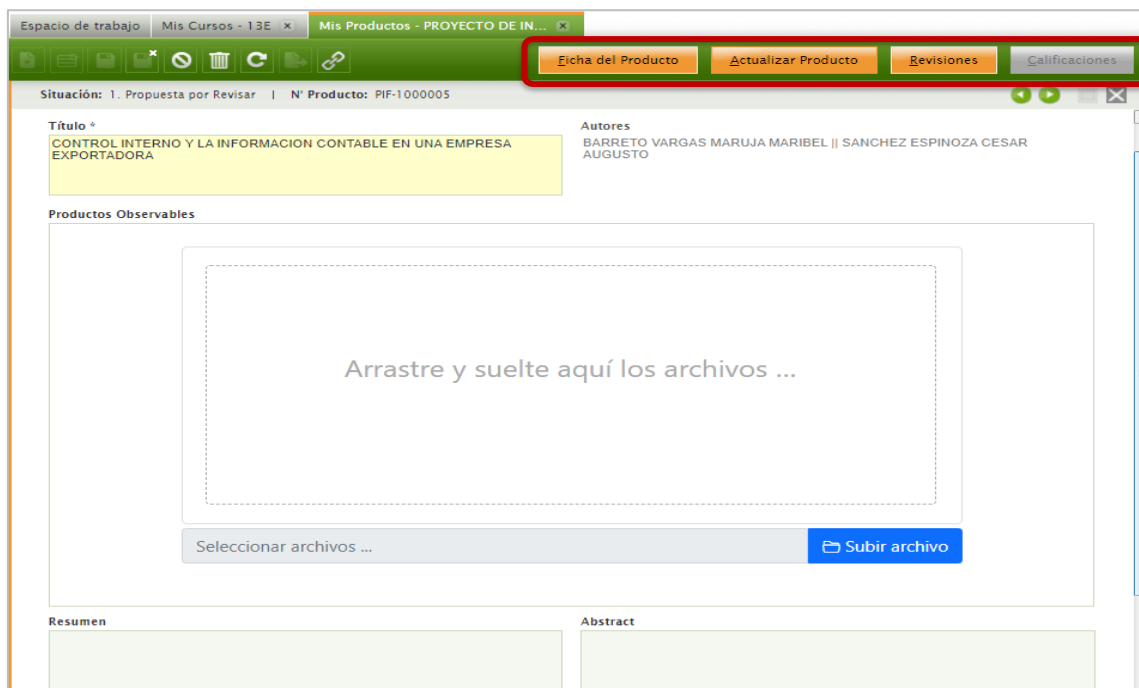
Espacio de trabajo | Mis Cursos - 13E × | Mis Productos - PROYECTO DE IN... ×

Ficha del Producto | Actualizar Producto | Revisiones | Calificaciones

Situación: 1. Propuesta por Revisar | N° Producto: PIF-1000005

Título *
CONTROL INTERNO Y LA INFORMACION CONTABLE EN UNA EMPRESA EXPORTADORA

Autores
BARRETO VARGAS MARUJA MARIBEL || SANCHEZ ESPINOZA CESAR AUGUSTO

Productos Observables

Arrastre y suelte aquí los archivos ...

Seleccionar archivos ...

Subir archivo

Resumen

Abstract